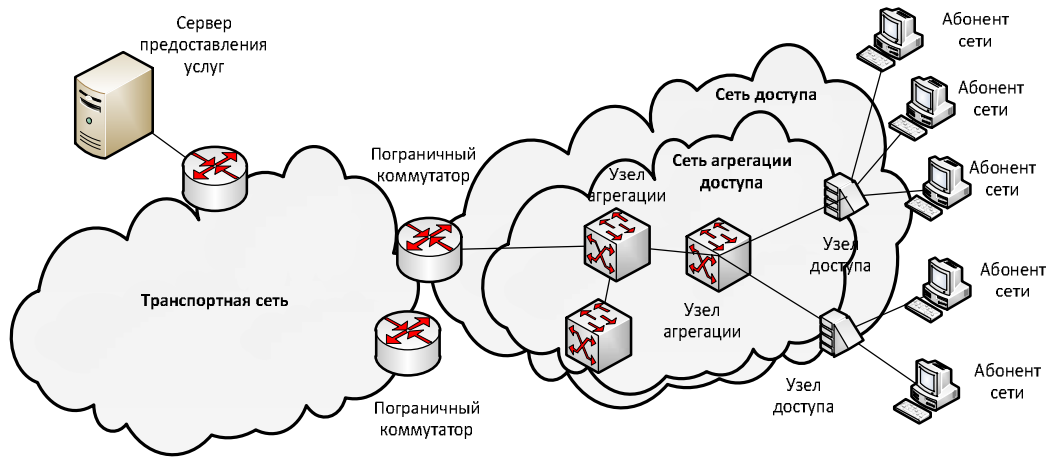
Сервер предоставления услуг

Абонент сети

Абонент сети

Сеть доступа

Абонент сети

Пограничный коммутатор

Сеть агрегации доступа

Узел агрегации

Узел доступа

Абонент сети

Транспортная сеть

Узел агрегации

Узел доступа

Абонент сети

Пограничный коммутатор